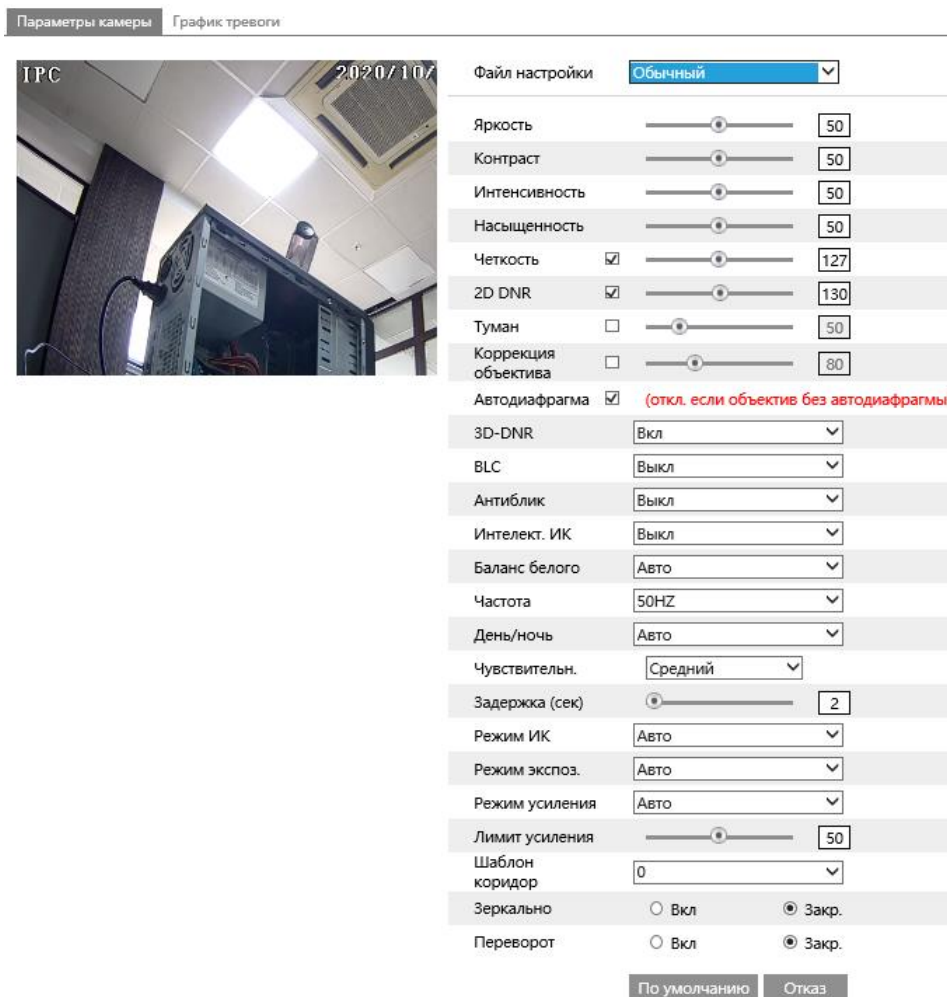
Параметры камеры График тревоги

IPC 2020/10/

Файл настройки Обычный

Яркость 50
Контраст 50
Интенсивность 50
Насыщенность 50
Четкость 127
2D DNR 130
Туман 50
Коррекция объектива 80
Автодиафрагма (откл. если объектив без автодиафрагмы
3D-DNR Вкл
BLC Выкл
Антиблик Выкл
Интелект. ИК Выкл
Баланс белого Авто
Частота 50HZ
День/ночь Авто
Чувствительн. Средний
Задержка (сек) 2
Режим ИК Авто
Режим экспоз. Авто
Режим усиления Авто
Лимит усиления 50
Шаблон коридор 0
Зеркально Вкл Закр.
Переворот Вкл Закр.

По умолчанию Отказ